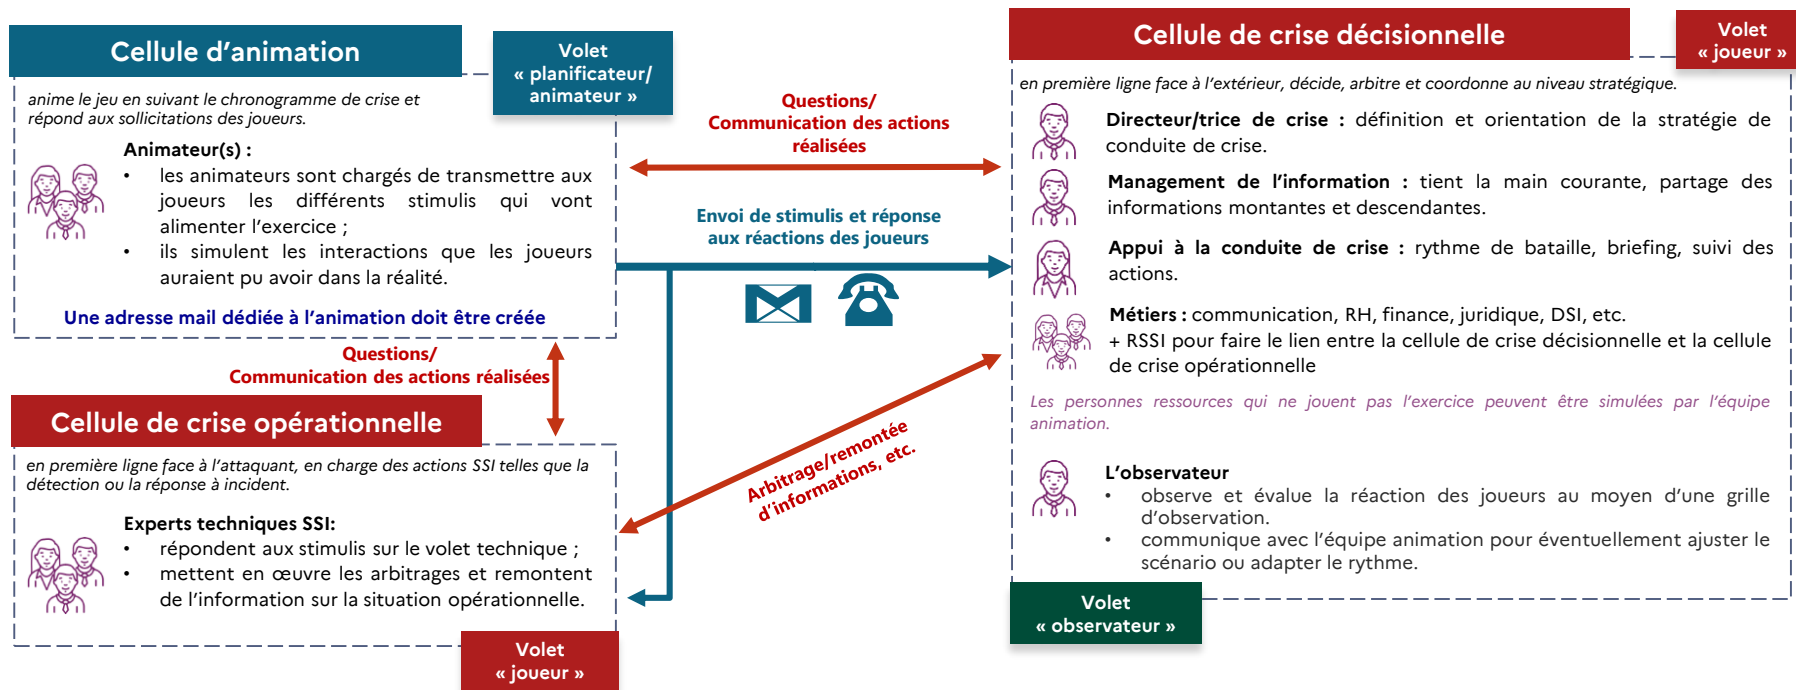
Cellule d’animation

Volet « planificateur/ animateur »

anime le jeu en suivant le chronogramme de crise et répond aux sollicitations des joueurs.

Animateur(s) :
• les animateurs sont chargés de transmettre aux joueurs les différents stimulis qui vont alimenter l’exercice ;
• ils simulent les interactions que les joueurs auraient pu avoir dans la réalité.

Une adresse mail dédiée à l’animation doit être créée

Questions/ Communication des actions réalisées

Envoi de stimulis et réponse aux réactions des joueurs

Questions/ Communication des actions réalisées

Cellule de crise opérationnelle

en première ligne face à l’attaquant, en charge des actions SSI telles que la détection ou la réponse à incident.

Experts techniques SSI:
• répondent aux stimulis sur le volet technique ;
• mettent en œuvre les arbitrages et remontent de l’information sur la situation opérationnelle.

Volet « joueur »

Arbitrage/remontée d’informations, etc.

Cellule de crise décisionnelle

Volet « joueur »

en première ligne face à l’extérieur, décide, arbitre et coordonne au niveau stratégique.

Directeur/trice de crise : définition et orientation de la stratégie de conduite de crise.

Management de l’information : tient la main courante, partage des informations montantes et descendantes.

Appui à la conduite de crise : rythme de bataille, briefing, suivi des actions.

Métiers : communication, RH, finance, juridique, DSI, etc.
+ RSSI pour faire le lien entre la cellule de crise décisionnelle et la cellule de crise opérationnelle

Les personnes ressources qui ne jouent pas l’exercice peuvent être simulées par l’équipe animation.

L’observateur
• observe et évalue la réaction des joueurs au moyen d’une grille d’observation.
• communique avec l’équipe animation pour éventuellement ajuster le scénario ou adapter le rythme.

Volet « observateur »